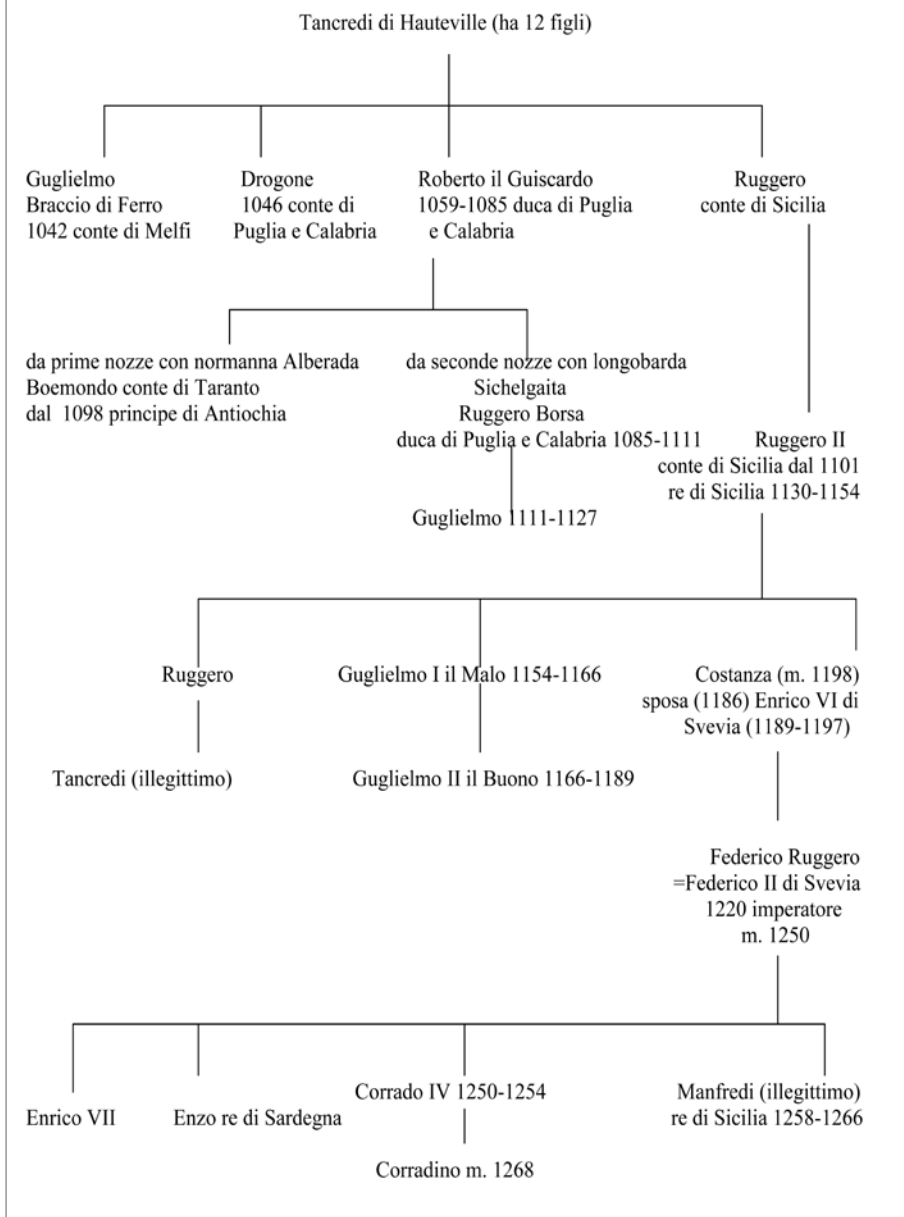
Tancredi di Hauteville (ha 12 figli)

Guglielmo
Braccio di Ferro
1042 conte di Melfi

Drogone
1046 conte di
Puglia e Calabria

Roberto il Guiscardo
1059-1085 duca di Puglia
e Calabria

Ruggero
conte di Sicilia

da prime nozze con normanna Alberada
Boemondo conte di Taranto
dal 1098 principe di Antiochia

da seconde nozze con longobarda
Sichelgaita
Ruggero Borsa
duca di Puglia e Calabria 1085-1111

Ruggero II
conte di Sicilia dal 1101
re di Sicilia 1130-1154

Guglielmo 1111-1127

Ruggero

Guglielmo I il Malo 1154-1166

Costanza (m. 1198)
sposa (1186) Enrico VI di
Svevia (1189-1197)

Tancredi (illegittimo)

Guglielmo II il Buono 1166-1189

Federico Ruggero
=Federico II di Svevia
1220 imperatore
m. 1250

Enrico VII

Enzo re di Sardegna

Corrado IV 1250-1254

Manfredi (illegittimo)
re di Sicilia 1258-1266

Corradino m. 1268